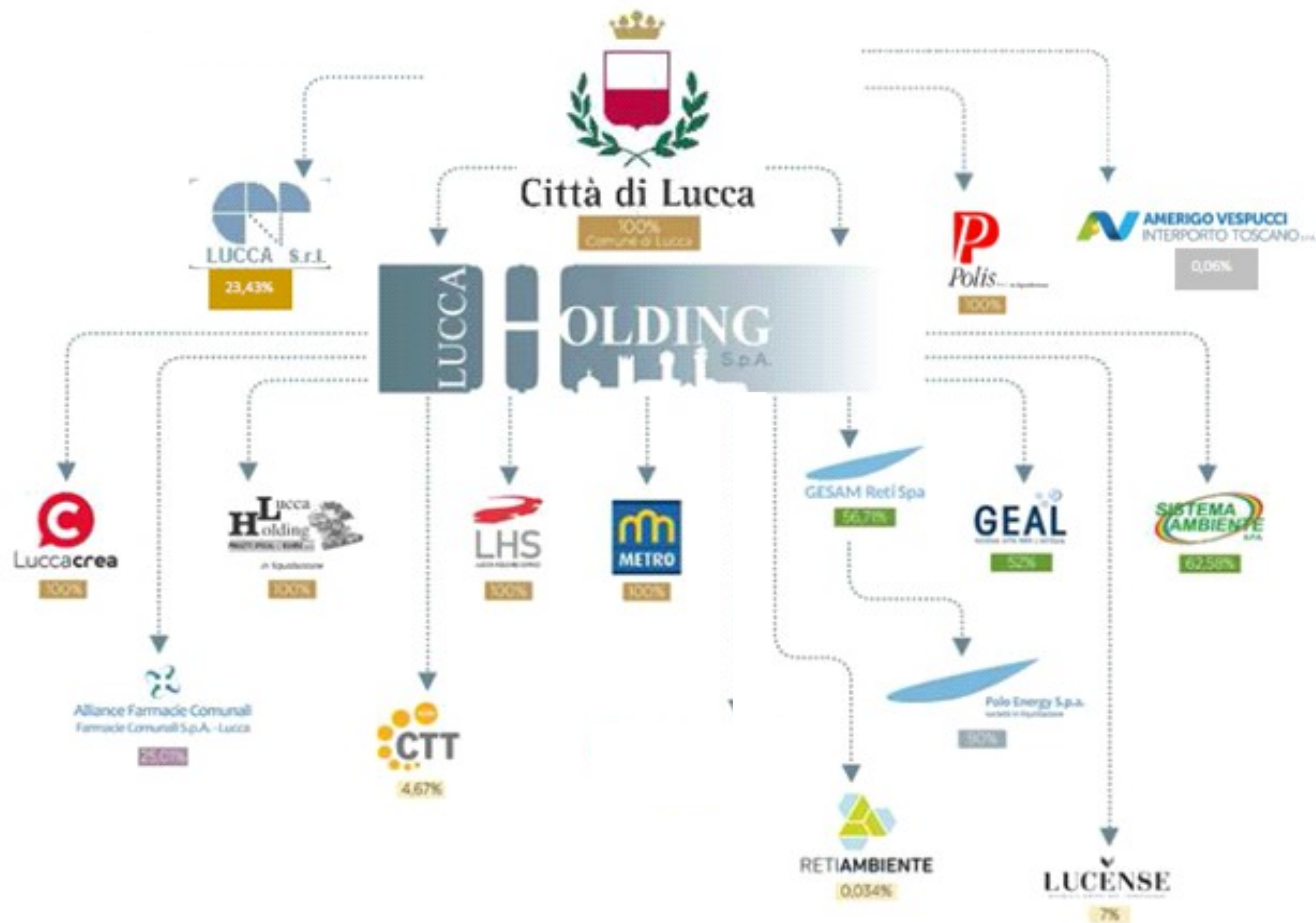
Città di Lucca
100%
Comune di Lucca

LUCCA S.r.l.
23,43%

Polis
100%

AMERIGO VESPUCCI
INTERPORTO TOSCANO
0,06%

LUCCA HOLDING S.p.A.

Luccacrea
100%

Lucca Holding
in liquidazione
100%

LHS
100%

METRO
100%

GESAM Reti Spa
56,71%

GEAL
52%

SISTEMA AMBIENTE SPA
62,58%

Alliance Farmacie Comunali
Farmacie Comunali S.p.A. - Lucca
25,01%

CTT
4,67%

Polo Energy S.p.A.
società in liquidazione
90%

RETIAMBIENTE
0,034%

LUCENSE
7%